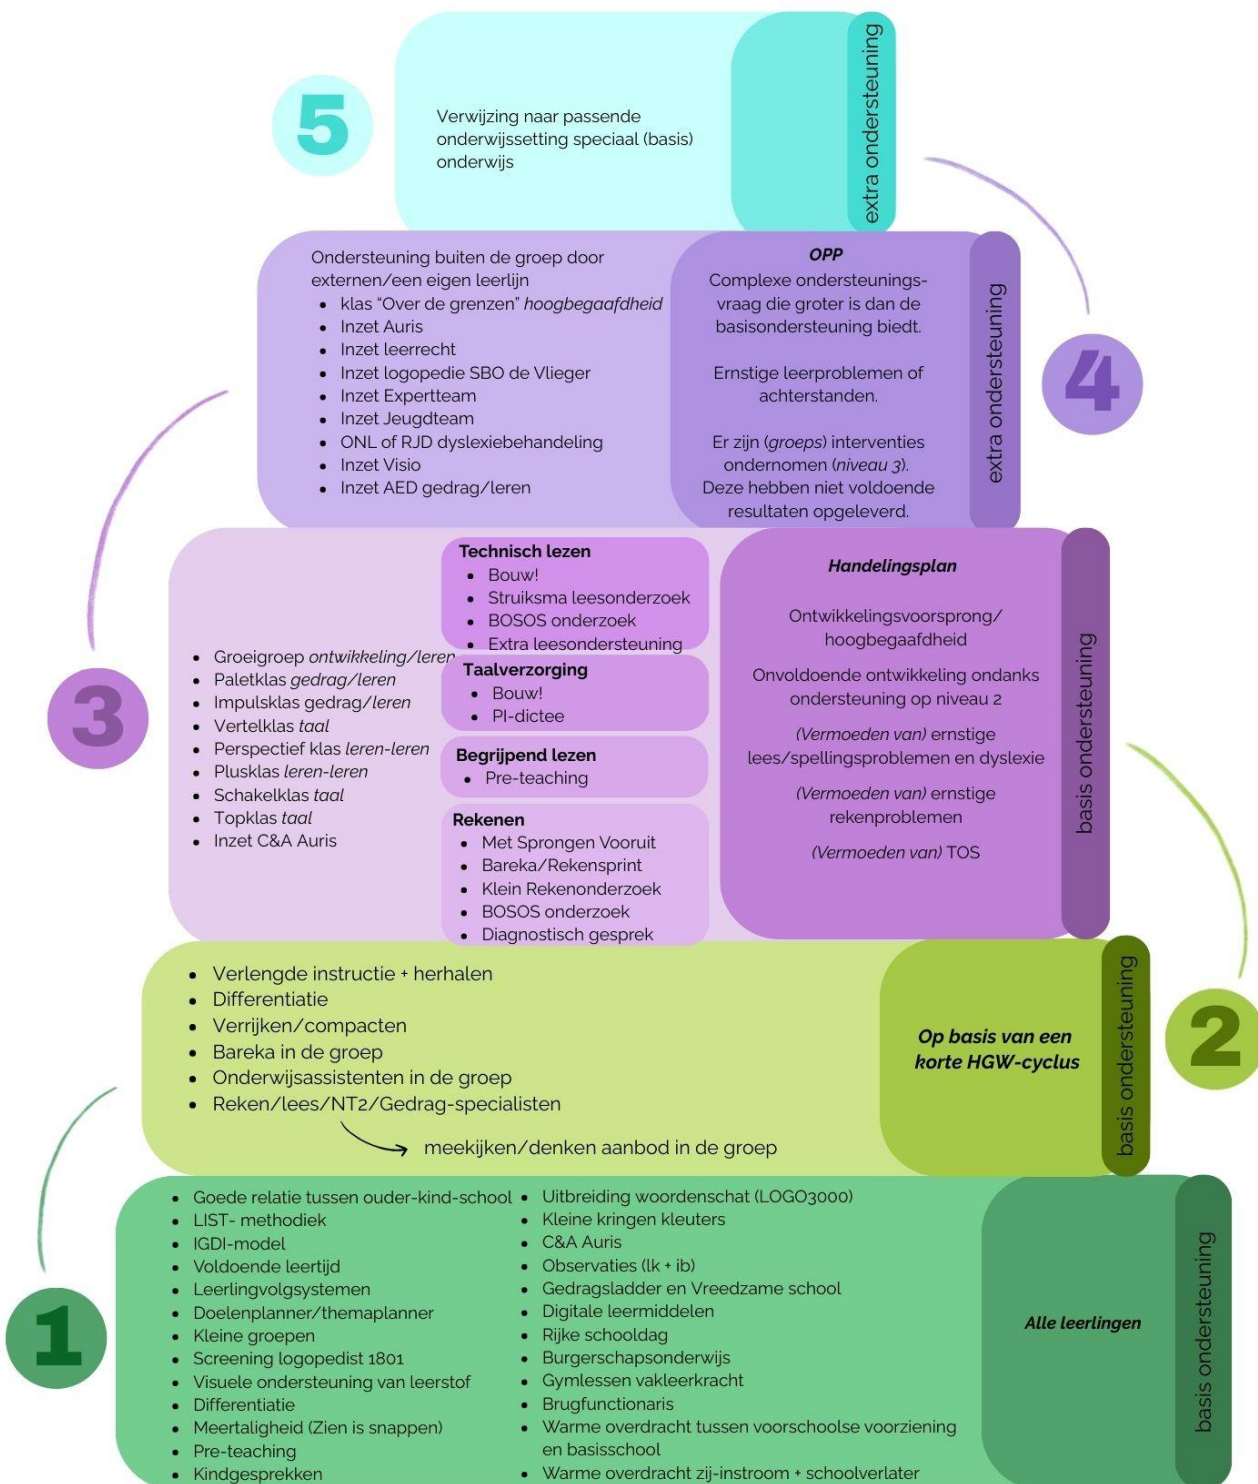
5

Verwijzing naar passende onderwijssetting speciaal (basis) onderwijs

extra ondersteuning

Ondersteuning buiten de groep door externen/een eigen leerlijn
- klas "Over de grenzen" *hoogbegaafdheid*
- Inzet Auris
- Inzet leerrecht
- Inzet logopedie SBO de Vlieger
- Inzet Expertteam
- Inzet Jeugdteam
- ONL of RJD dyslexiebehandeling
- Inzet Visio
- Inzet AED gedrag/leren

*OPP*
Complexe ondersteuningsvraag die groter is dan de basisondersteuning biedt.

Ernstige leerproblemen of achterstanden.

Er zijn (*groeps*) interventies ondernomen (*niveau 3*). Deze hebben niet voldoende resultaten opgeleverd.

extra ondersteuning

4

3

- Groeigroep *ontwikkeling/leren*
- Paletklas *gedrag/leren*
- Impulsklas gedrag/*leren*
- Vertelklas *taal*
- Perspectief klas *leren-leren*
- Plusklas *leren-leren*
- Schakelklas *taal*
- Topklas *taal*
- Inzet C&A Auris

**Technisch lezen**
- Bouw!
- Struiksma leesonderzoek
- BOSOS onderzoek
- Extra leesondersteuning

**Taalverzorging**
- Bouw!
- PI-dictee

**Begrijpend lezen**
- Pre-teaching

**Rekenen**
- Met Sprongen Vooruit
- Bareka/Rekensprint
- Klein Rekenonderzoek
- BOSOS onderzoek
- Diagnostisch gesprek

***Handelingsplan***

Ontwikkelingsvoorsprong/ hoogbegaafdheid

Onvoldoende ontwikkeling ondanks ondersteuning op niveau 2

*(Vermoeden van)* ernstige lees/spellingsproblemen en dyslexie

*(Vermoeden van)* ernstige rekenproblemen

*(Vermoeden van)* TOS

basis ondersteuning

- Verlengde instructie + herhalen
- Differentiatie
- Verrijken/compacten
- Bareka in de groep
- Onderwijsassistenten in de groep
- Reken/lees/NT2/Gedrag-specialisten

meekijken/denken aanbod in de groep

***Op basis van een korte HGW-cyclus***

basis ondersteuning

2

- Goede relatie tussen ouder-kind-school
- LIST- methodiek
- IGDI-model
- Voldoende leertijd
- Leerlingvolgsystemen
- Doelenplanner/themaplanner
- Kleine groepen
- Screening logopedist 1801
- Visuele ondersteuning van leerstof
- Differentiatie
- Meertaligheid (Zien is snappen)
- Pre-teaching
- Kindgesprekken

- Uitbreiding woordenschat (LOGO3000)
- Kleine kringen kleuters
- C&A Auris
- Observaties (lk + ib)
- Gedragsladder en Vreedzame school
- Digitale leermiddelen
- Rijke schooldag
- Burgerschapsonderwijs
- Gymlessen vakleerkracht
- Brugfunctionaris
- Warme overdracht tussen voorschoolse voorziening en basisschool
- Warme overdracht zij-instroom + schoolverlater

***Alle leerlingen***

basis ondersteuning

1